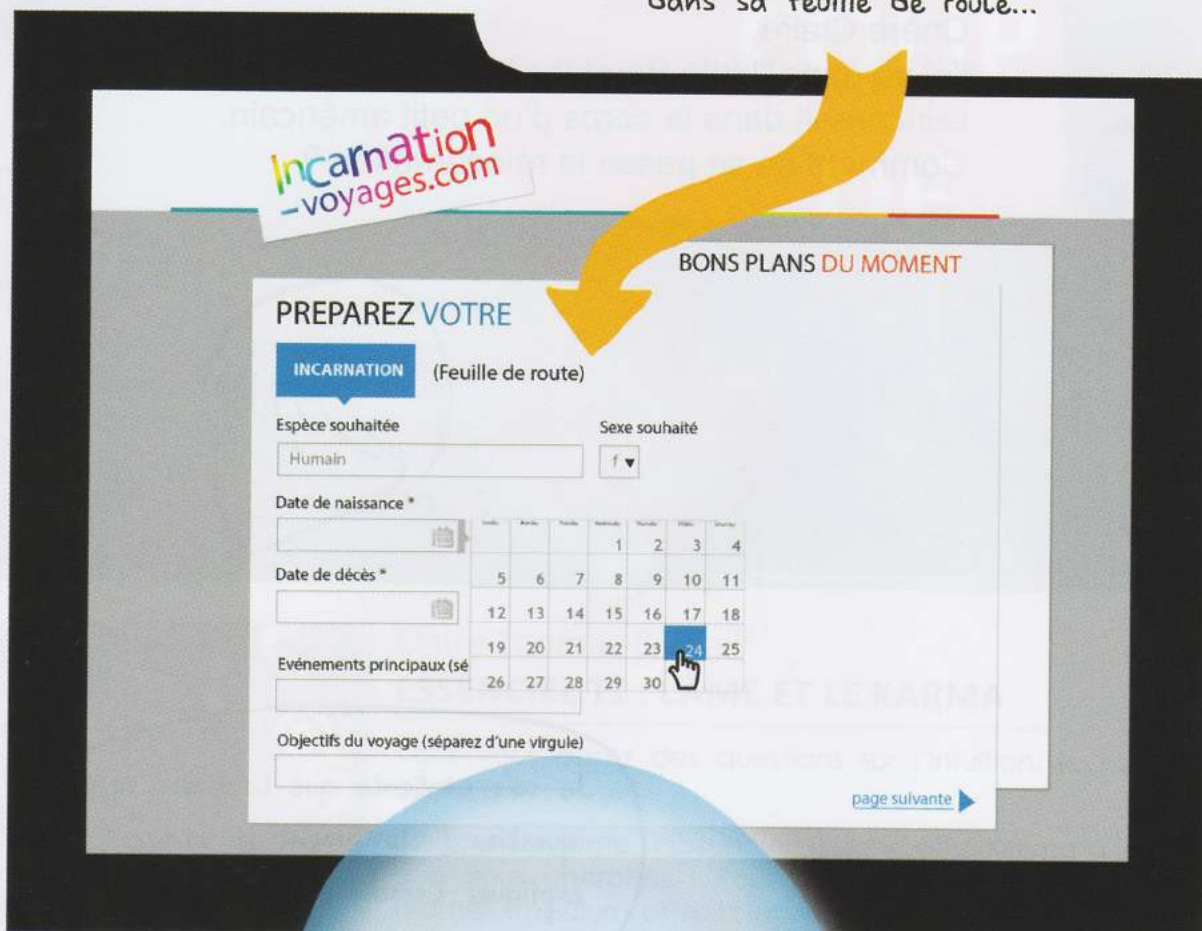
dans sa feuille de route...

Incarnation
-voyages.com

BONS PLANS DU MOMENT

PREPAREZ VOTRE

INCARNATION (Feuille de route)

Espèce souhaitée

Humain

Sexe souhaité

f ▾

Date de naissance *

| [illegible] | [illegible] | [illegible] | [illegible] | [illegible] | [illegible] | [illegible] |
|---|---|---|---|---|---|---|
| | | | 1 | 2 | 3 | 4 |
| 5 | 6 | 7 | 8 | 9 | 10 | 11 |
| 12 | 13 | 14 | 15 | 16 | 17 | 18 |
| 19 | 20 | 21 | 22 | 23 | 24 | 25 |
| 26 | 27 | 28 | 29 | 30 | | |

Date de décès *

Evénements principaux (sé

Objectifs du voyage (séparez d'une virgule)

page suivante